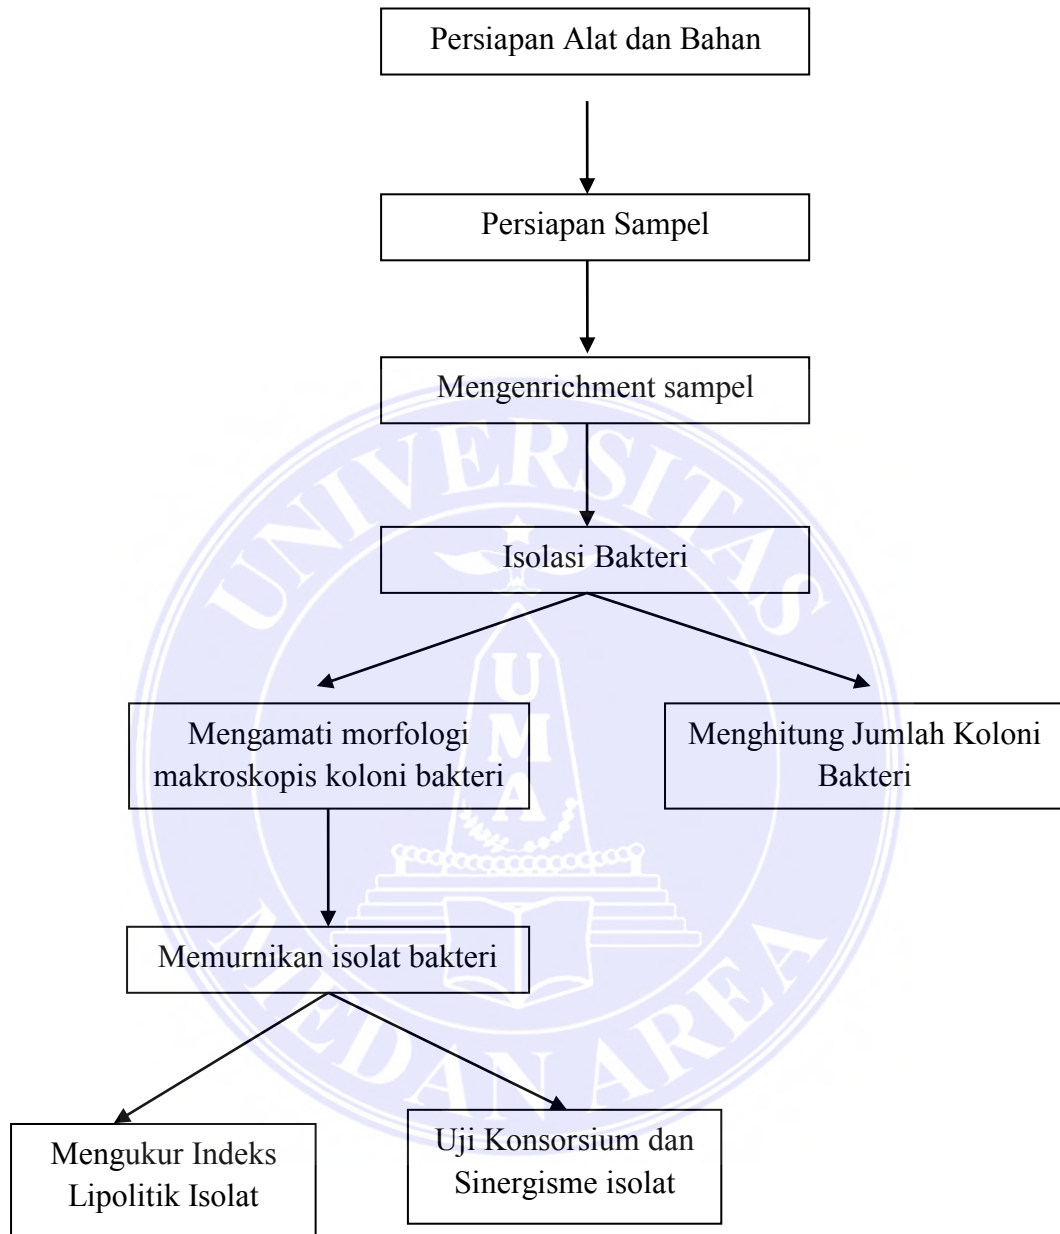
Persiapan Alat dan Bahan

Persiapan Sampel

Mengenrichment sampel

Isolasi Bakteri

Mengamati morfologi makroskopis koloni bakteri

Menghitung Jumlah Koloni Bakteri

Memurnikan isolat bakteri

Mengukur Indeks Lipolitik Isolat

Uji Konsorsium dan Sinergisme isolat

UNIVERSITAS MEDAN AREA
UMA